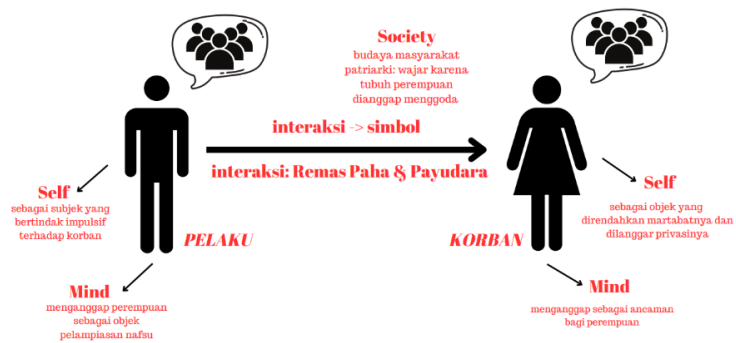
Society
budaya masyarakat patriarki: wajar karena tubuh perempuan dianggap menggoda

interaksi -> simbol

interaksi: Remas Paha & Payudara

Self
sebagai subjek yang bertindak impulsif terhadap korban

PELAKU

Mind
menganggap perempuan sebagai objek pelampiasan nafsu

Self
sebagai objek yang direndahkan martabatnya dan dilanggar privasinya

KORBAN

Mind
menganggap sebagai ancaman bagi perempuan